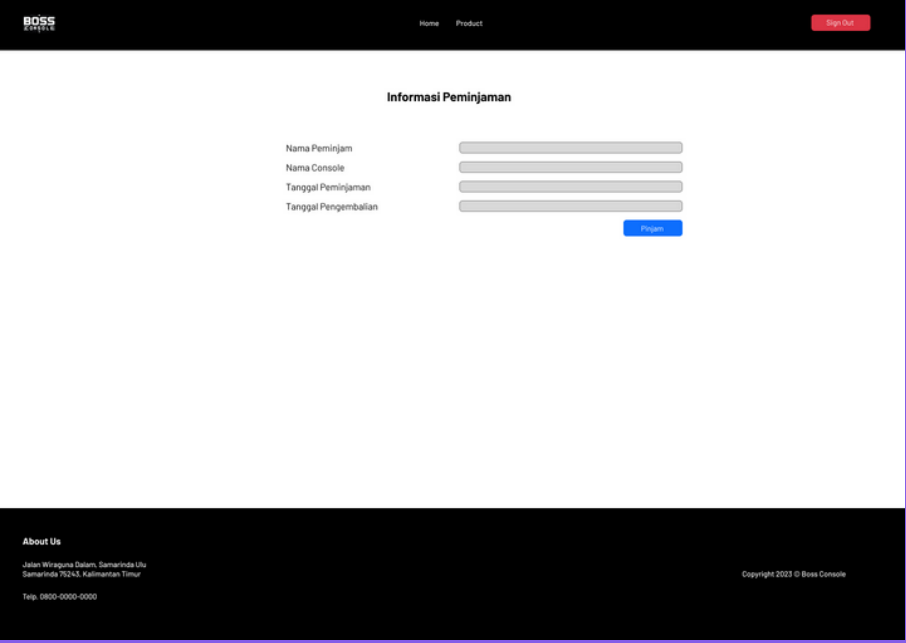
BOSS
CONSOLE

Home Product

Sign Out

Informasi Peminjaman

Nama Peminjam
Nama Console
Tanggal Peminjaman
Tanggal Pengembalian

Pinjam

About Us

Jalan Wiraguna Dalam, Samarinda Ulu
Samarinda 75243, Kalimantan Timur

Telp. 0800-0000-0000

Copyright 2023 © Boss Console